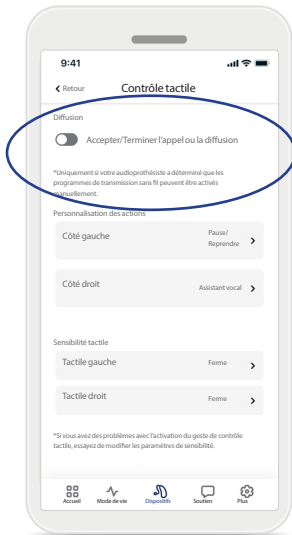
9:41

Retour

Contrôle tactile

Diffusion

Accepter/Terminer l'appel ou la diffusion

*Uniquement si votre audioprothésiste a déterminé que les programmes de transmission sans fil peuvent être activés manuellement.

Personnalisation des actions

Côté gauche

Pause/ Reprendre

Côté droit

Assistant vocal

Sensibilité tactile

Tactile gauche

Ferme

Tactile droit

Ferme

*Si vous avez des problèmes avec l'activation du geste de contrôle tactile, essayez de modifier les paramètres de sensibilité.

Accueil

Mode de vie

Dispositifs

Soutien

Plus